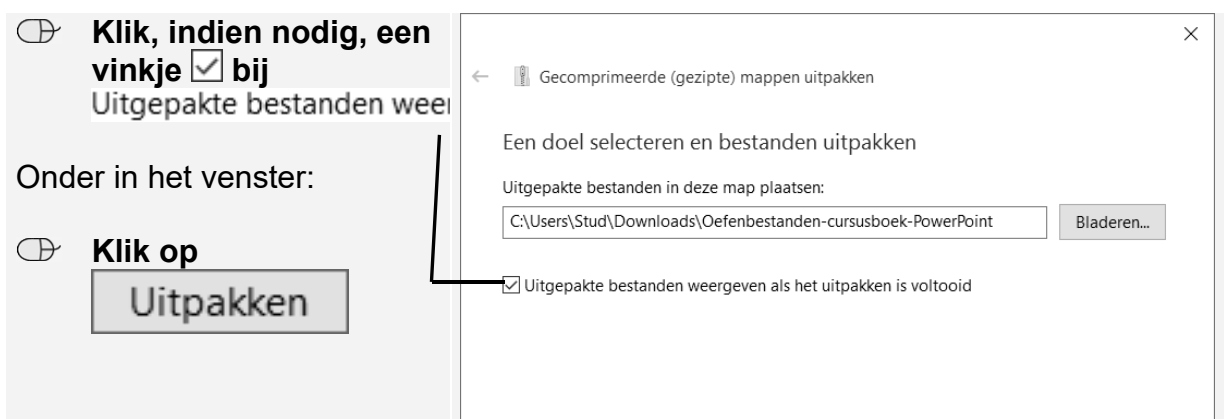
Klik, indien nodig, een vinkje ☑ bij Uitgepakte bestanden weer

Onder in het venster:

Klik op Uitpakken

×

← Gecomprimeerde (gezipte) mappen uitpakken

Een doel selecteren en bestanden uitpakken

Uitgepakte bestanden in deze map plaatsen:

C:\Users\Stud\Downloads\Oefenbestanden-cursusboek-PowerPoint

Bladeren...

☑ Uitgepakte bestanden weergeven als het uitpakken is voltooid